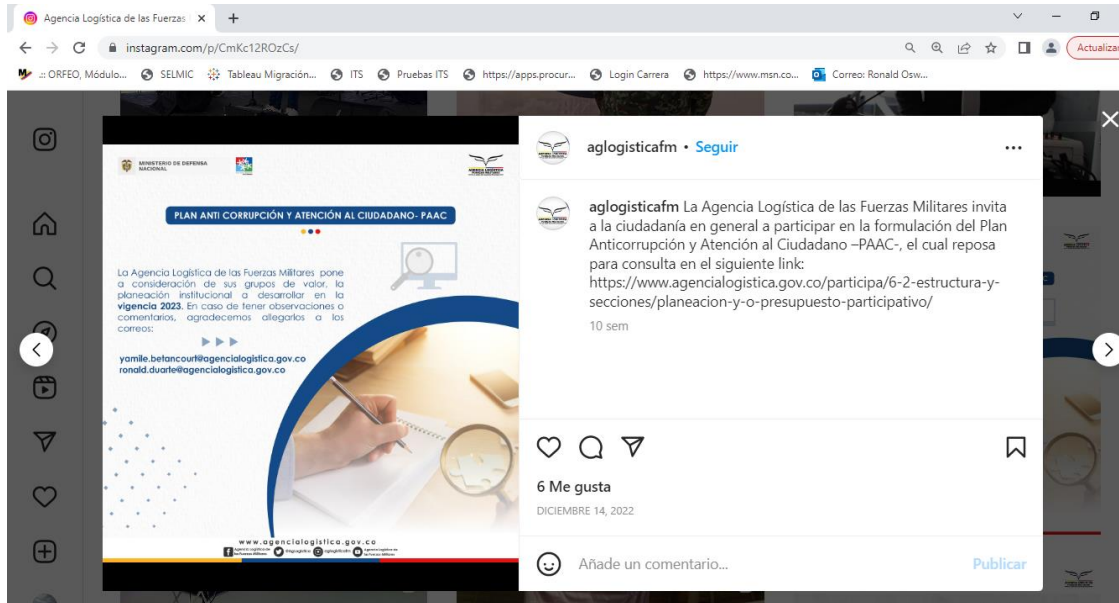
Agencia Logística de las Fuerzas ×
+
instagram.com/p/CmKc12ROzCs/
Actualizar
.: ORFEO, Módulo... SELMIC Tableau Migración... ITS Pruebas ITS https://apps.procur... Login Carrera https://www.msn.co... Correo: Ronald Osw...

MINISTERIO DE DEFENSA NACIONAL

PLAN ANTI CORRUPCIÓN Y ATENCIÓN AL CIUDADANO- PAAC

La Agencia Logística de las Fuerzas Militares pone a consideración de sus grupos de valor, la planeación institucional a desarrollar en la vigencia 2023. En caso de tener observaciones o comentarios, agradecemos allegarlos a los correos:

yamile.betancourt@agencialogistica.gov.co
ronald.duarte@agencialogistica.gov.co

www.agencialogistica.gov.co

aglogisticafm • Seguir

aglogisticafm La Agencia Logística de las Fuerzas Militares invita a la ciudadanía en general a participar en la formulación del Plan Anticorrupción y Atención al Ciudadano –PAAC-, el cual reposa para consulta en el siguiente link: https://www.agencialogistica.gov.co/participa/6-2-estructura-y-secciones/planeacion-y-o-presupuesto-participativo/

10 sem

6 Me gusta
DICIEMBRE 14, 2022

Añade un comentario...
Publicar